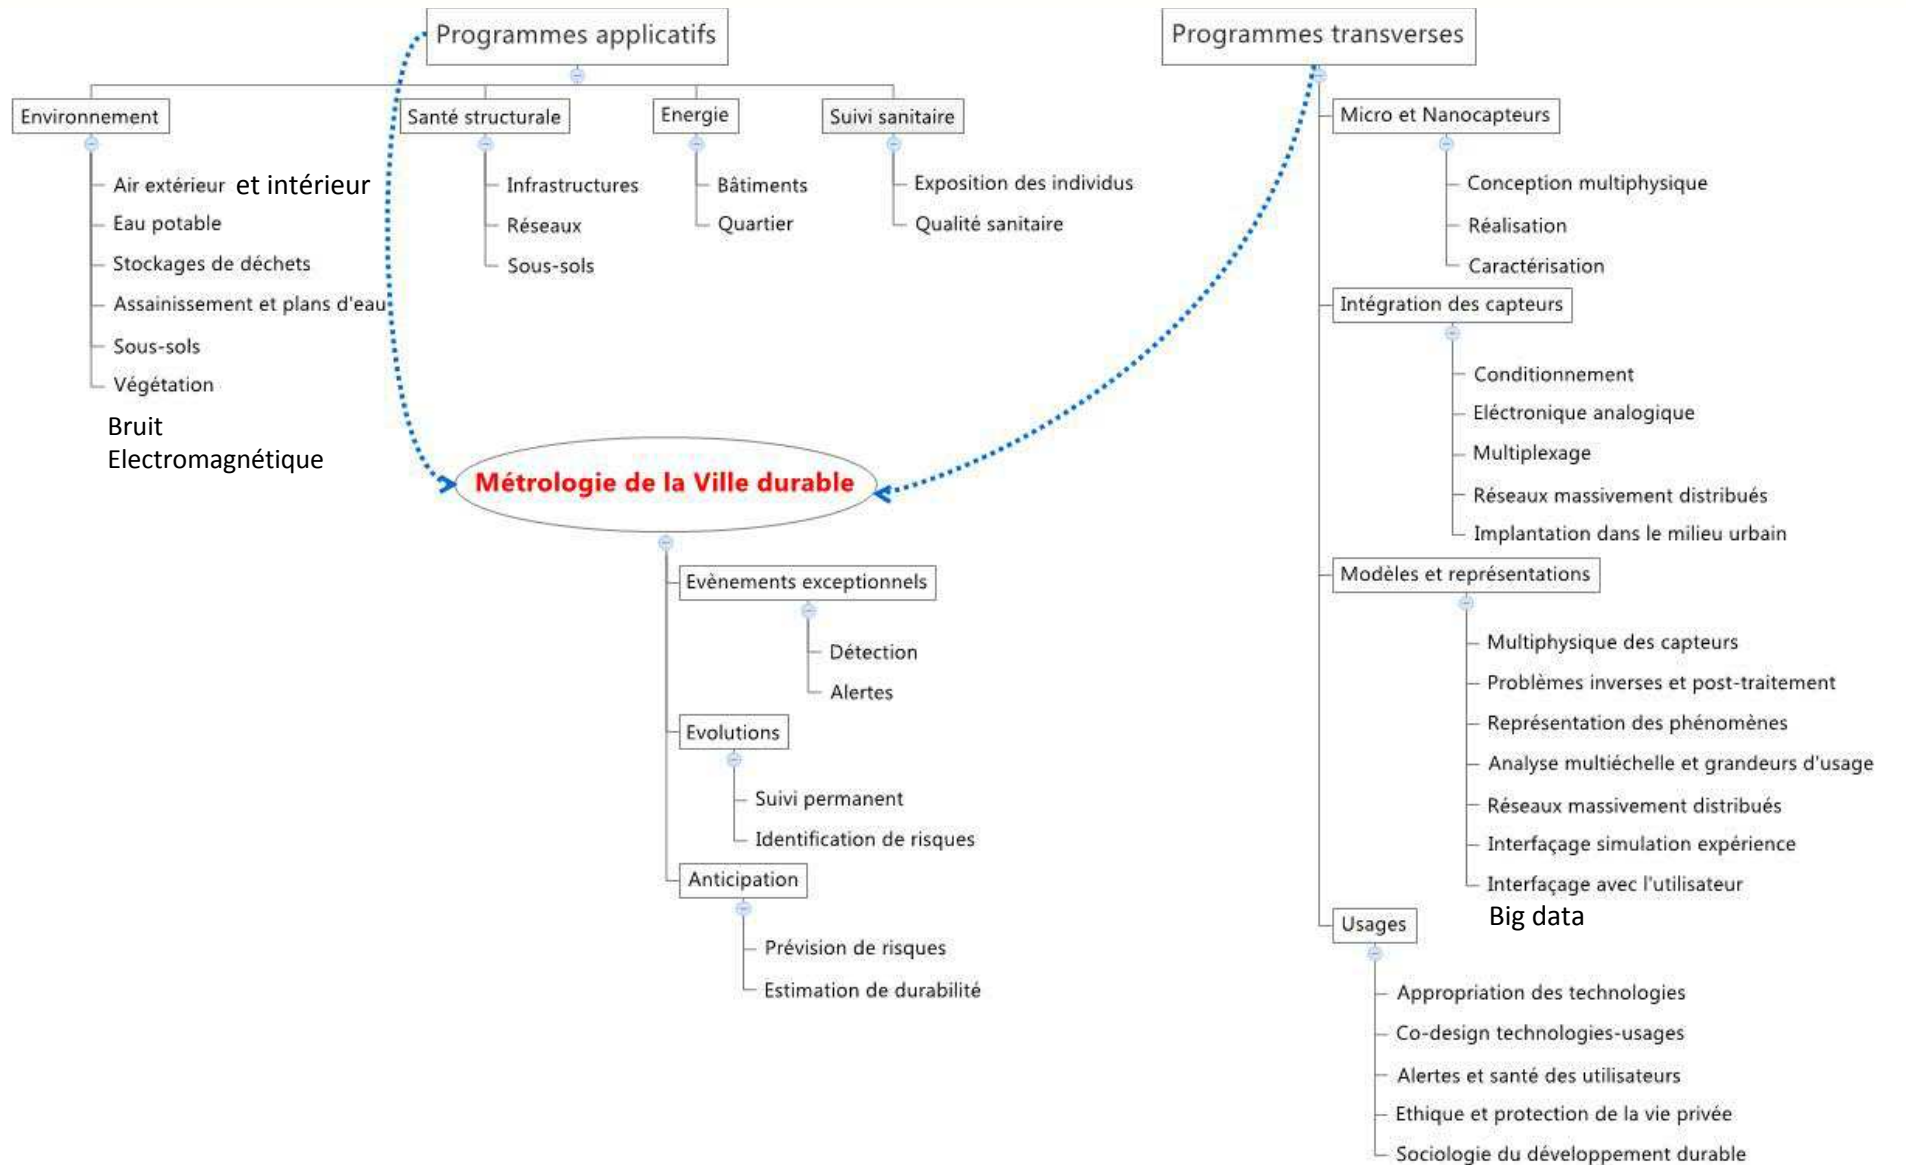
Programmes applicatifs

Environnement
Air extérieur et intérieur
Eau potable
Stockages de déchets
Assainissement et plans d'eau
Sous-sols
Végétation
Bruit
Electromagnétique

Santé structurale
Infrastructures
Réseaux
Sous-sols

Energie
Bâtiments
Quartier

Suivi sanitaire
Exposition des individus
Qualité sanitaire

Programmes transverses

Micro et Nanocapteurs
Conception multiphysique
Réalisation
Caractérisation

Intégration des capteurs
Conditionnement
Eléctronique analogique
Multiplexage
Réseaux massivement distribués
Implantation dans le milieu urbain

Modèles et représentations
Multiphysique des capteurs
Problèmes inverses et post-traitement
Représentation des phénomènes
Analyse multiéchelle et grandeurs d'usage
Réseaux massivement distribués
Interfaçage simulation expérience
Interfaçage avec l'utilisateur
Big data

Usages
Appropriation des technologies
Co-design technologies-usages
Alertes et santé des utilisateurs
Ethique et protection de la vie privée
Sociologie du développement durable

Métrologie de la Ville durable

Evènements exceptionnels
Détection
Alertes

Evolutions
Suivi permanent
Identification de risques

Anticipation
Prévision de risques
Estimation de durabilité